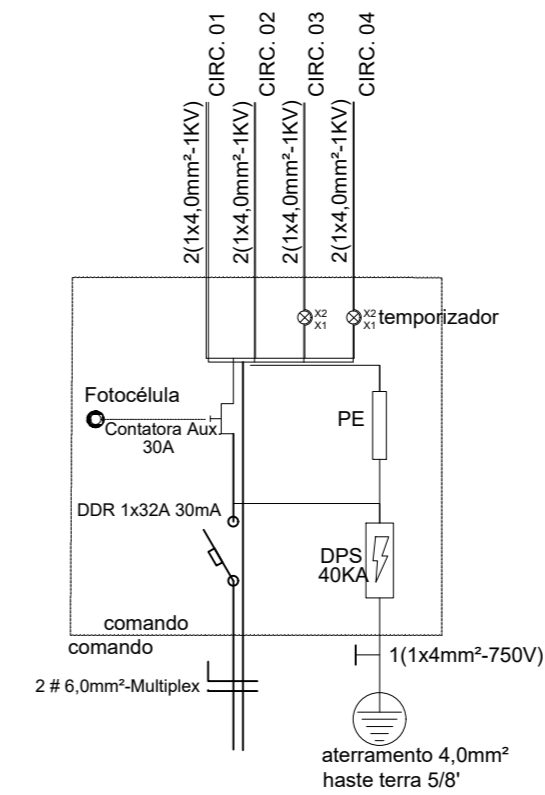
CIRC. 01
CIRC. 02
CIRC. 03
CIRC. 04

2(1x4,0mm²-1KV)
2(1x4,0mm²-1KV)
2(1x4,0mm²-1KV)
2(1x4,0mm²-1KV)

X2
X1
X2
X1
temporizador

Fotocélula
Contatora Aux
30A

PE

DDR 1x32A 30mA

DPS
40KA

comando
comando

1(1x4mm²-750V)

2 # 6,0mm²-Multiplex

aterramento 4,0mm²
haste terra 5/8'